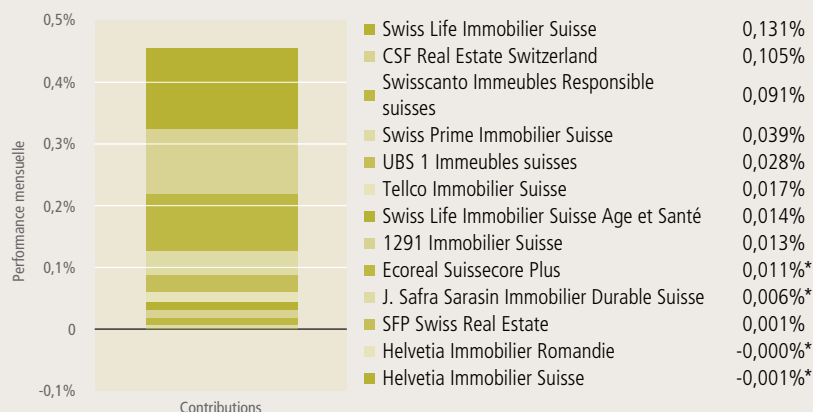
0,5%
0,4%
0,3%
0,2%
0,1%
0
-0,1%

Performance mensuelle

Contributions

| | |
|---|---|
| Swiss Life Immobilier Suisse | 0,131% |
| CSF Real Estate Switzerland | 0,105% |
| Swisscanto Immeubles Responsible suisses | 0,091% |
| Swiss Prime Immobilier Suisse | 0,039% |
| UBS 1 Immeubles suisses | 0,028% |
| Tellco Immobilier Suisse | 0,017% |
| Swiss Life Immobilier Suisse Age et Santé | 0,014% |
| 1291 Immobilier Suisse | 0,013% |
| Ecoreal Suissecore Plus | 0,011%* |
| J. Safra Sarasin Immobilier Durable Suisse | 0,006%* |
| SFP Swiss Real Estate | 0,001% |
| Helvetia Immobilier Romandie | -0,000%* |
| Helvetia Immobilier Suisse | -0,001%* |